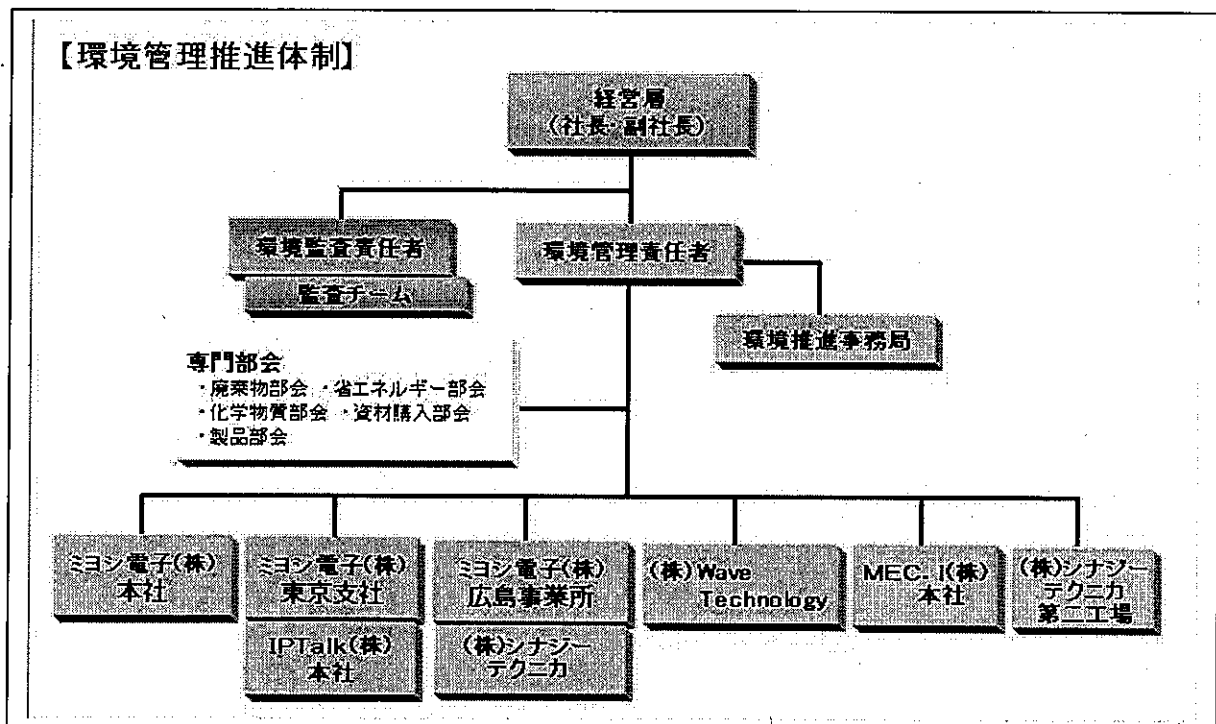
【環境管理推進体制】

経営層
（社長･副社長）

環境監査責任者

監査チーム

環境管理責任者

環境推進事務局

専門部会
・廃棄物部会 ・省エネルギー部会
・化学物質部会 ・資材購入部会
・製品部会

ミヨシ電子(株)
本社

ミヨシ電子(株)
東京支社

IPTalk(株)
本社

ミヨシ電子(株)
広島事業所

(株)シナジーテクニカ

(株) Wave Technology

MEC. I(株)
本社

(株)シナジーテクニカ
第二工場